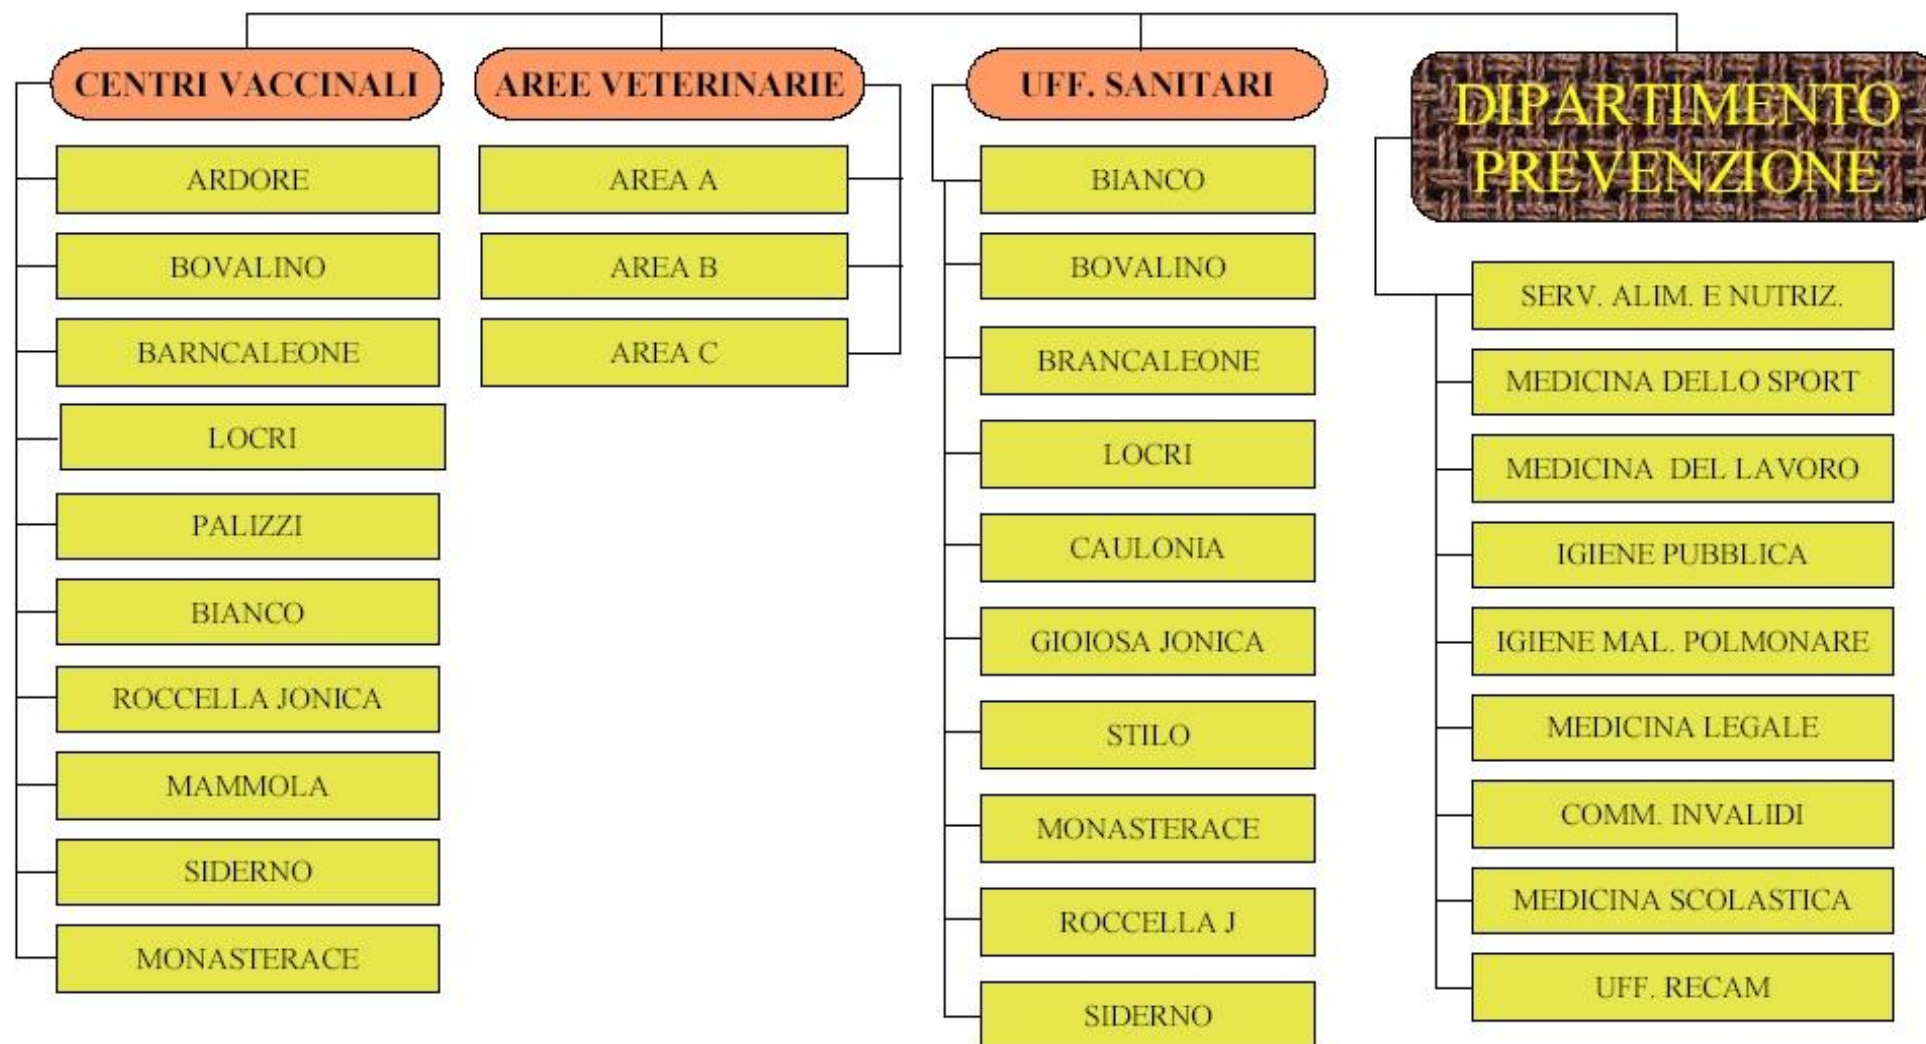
CENTRI VACCINALI

ARDORE

BOVALINO

BARNCALEONE

LOCRI

PALIZZI

BIANCO

ROCCELLA JONICA

MAMMOLA

SIDERNO

MONASTERACE

AREE VETERINARIE

AREA A

AREA B

AREA C

UFF. SANITARI

BIANCO

BOVALINO

BRANCALEONE

LOCRI

CAULONIA

GIOIOSA JONICA

STILO

MONASTERACE

ROCCELLA J

SIDERNO

DIPARTIMENTO PREVENZIONE

SERV. ALIM. E NUTRIZ.

MEDICINA DELLO SPORT

MEDICINA DEL LAVORO

IGIENE PUBBLICA

IGIENE MAL. POLMONARE

MEDICINA LEGALE

COMM. INVALIDI

MEDICINA SCOLASTICA

UFF. RECAM